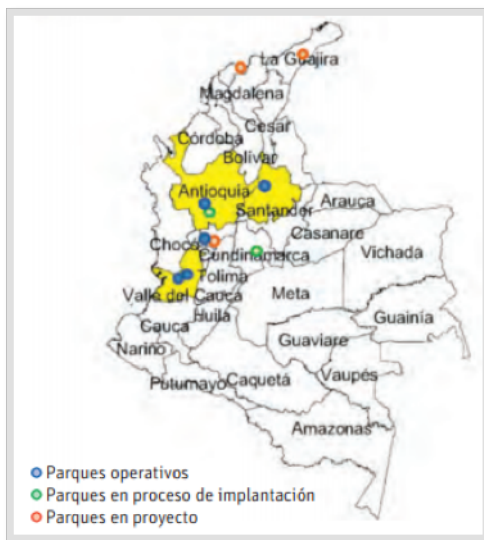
La Guajira
Magdalena
Cesar
Córdoba
Bolívar
Antioquia
Arauca
Santander
Casanare
Vichada
Chocó
Cundinamarca
Tolima
Valle del Cauca
Meta
Huila
Guainía
Cauca
Guaviare
Nariño
Putumayo
Caquetá
Vaupés
Amazonas

Parques operativos
Parques en proceso de implantación
Parques en proyecto